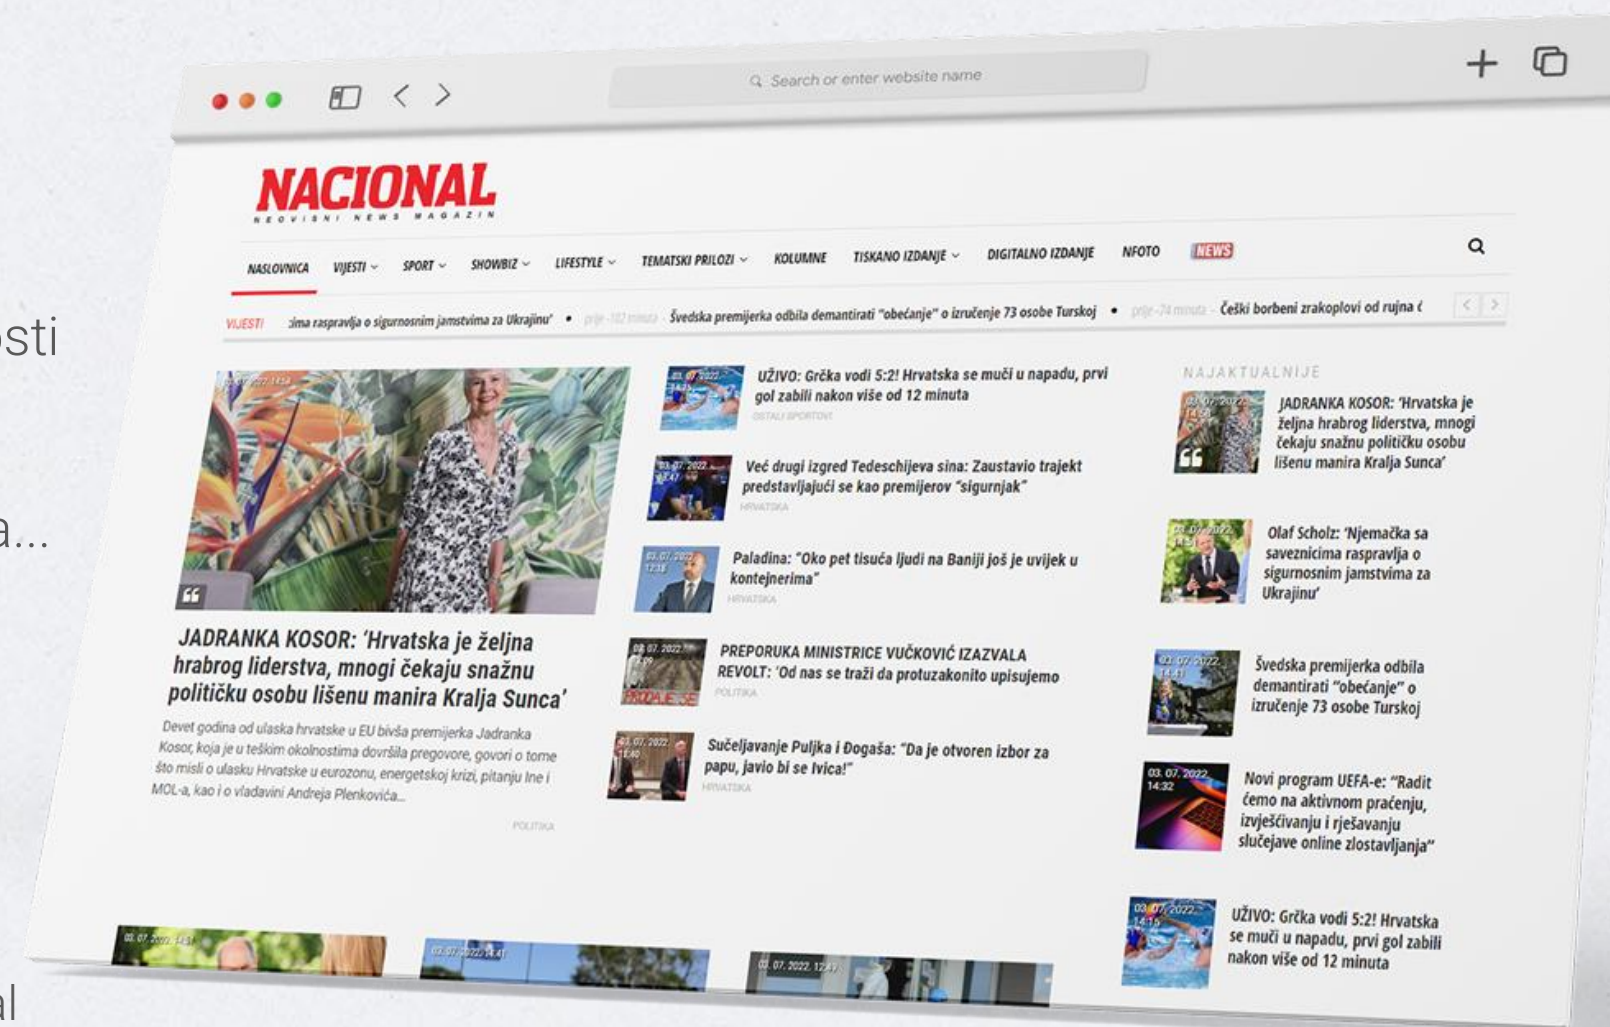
sti

a...

al

Search or enter website name

NACIONAL
NEOVISNI NEWS MAGAZIN

NASLOVNICA VIJESTI SPORT SHOWBIZ LIFESTYLE TEMATSKI PRILOZI KOLUMNE TISKANO IZDANJE DIGITALNO IZDANJE NFOTO NEWS

VIJESTI ...ima raspravlja o sigurnosnim jamstvima za Ukrajinu' • prije 102 minuta Švedska premijerka odbila demantirati "obećanje" o izručenje 73 osobe Turskoj • prije 74 minuta Češki borbeni zrakoplovi od rujna (

03. 07. 2022. 14:54

JADRANKA KOSOR: 'Hrvatska je željna hrabrog liderstva, mnogi čekaju snažnu političku osobu lišenu manira Kralja Sunca'

Devet godina od ulaska hrvatske u EU bivša premijerka Jadranka Kosor, koja je u teškim okolnostima dovršila pregovore, govori o tome što misli o ulasku Hrvatske u eurozonu, energetskoj krizi, pitanju Ine i MOL-a, kao i o vladavini Andreja Plenkovića...

POLITIKA

03. 07. 2022.
UŽIVO: Grčka vodi 5:2! Hrvatska se muči u napadu, prvi gol zabili nakon više od 12 minuta
OSTALI SPORTOVI

03. 07. 2022. 14:47
Već drugi izgred Tedeschijeva sina: Zaustavio trajekt predstavljajući se kao premijerov "sigurnjak"
HRVATSKA

03. 07. 2022. 12:18
Paladina: "Oko pet tisuća ljudi na Baniji još je uvijek u kontejnerima"
HRVATSKA

03. 07. 2022. 14:09
PREPORUKA MINISTRICE VUČKOVIĆ IZAZVALA REVOLT: 'Od nas se traži da protuzakonito upisujemo
POLITIKA

03. 07. 2022. 11:40
Sučeljavanje Puljka i Đogaša: "Da je otvoren izbor za papu, javio bi se Ivica!"
HRVATSKA

NAJAKTUALNIJE

03. 07. 2022. 14:54
JADRANKA KOSOR: 'Hrvatska je željna hrabrog liderstva, mnogi čekaju snažnu političku osobu lišenu manira Kralja Sunca'

03. 07. 2022.
Olaf Scholz: 'Njemačka sa saveznicima raspravlja o sigurnosnim jamstvima za Ukrajinu'

03. 07. 2022. 14:41
Švedska premijerka odbila demantirati "obećanje" o izručenje 73 osobe Turskoj

03. 07. 2022. 14:32
Novi program UEFA-e: "Radit ćemo na aktivnom praćenju, izvješćivanju i rješavanju slučajeve online zlostavljanja"

03. 07. 2022. 14:15
UŽIVO: Grčka vodi 5:2! Hrvatska se muči u napadu, prvi gol zabili nakon više od 12 minuta

03. 07. 2022. 14:51
03. 07. 2022. 14:41
03. 07. 2022. 12:43